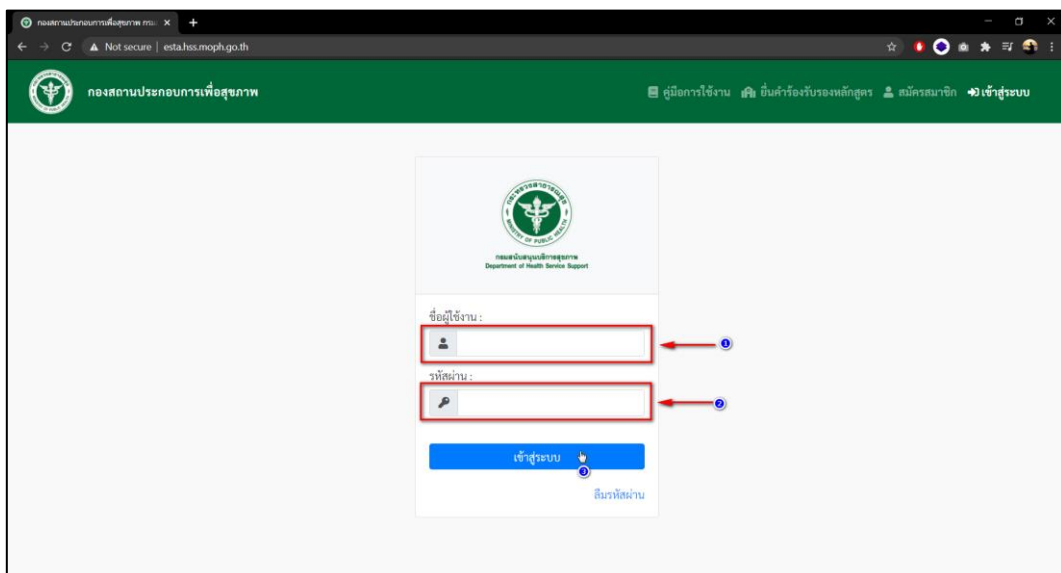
กองสถานประกอบการเพื่อสุขภาพ กรม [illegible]

Not secure | esta.hss.moph.go.th

กองสถานประกอบการเพื่อสุขภาพ

คู่มือการใช้งาน ยื่นคำร้องรับรองหลักสูตร สมัครสมาชิก เข้าสู่ระบบ

กรมสนับสนุนบริการสุขภาพ
Department of Health Service Support

ชื่อผู้ใช้งาน :

1

รหัสผ่าน :

2

เข้าสู่ระบบ

3

ลืมรหัสผ่าน